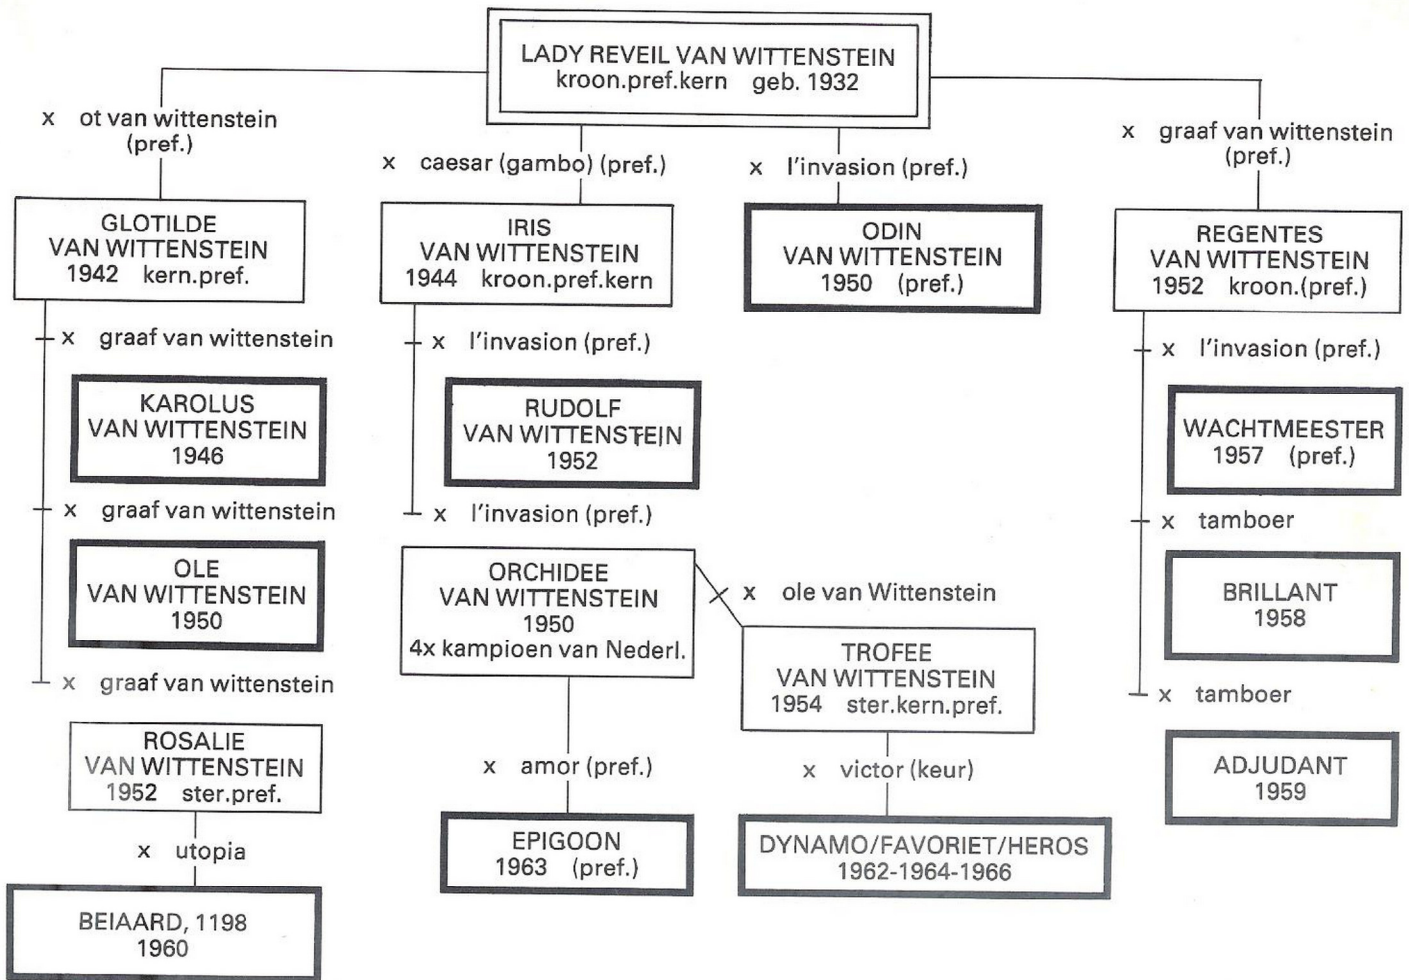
LADY REVEIL VAN WITTENSTEIN
kroon.pref.kern geb. 1932

x ot van wittenstein (pref.)

x caesar (gambo) (pref.)

x l'invasion (pref.)

x graaf van wittenstein (pref.)

GLOTILDE VAN WITTENSTEIN
1942 kern.pref.

IRIS VAN WITTENSTEIN
1944 kroon.pref.kern

ODIN VAN WITTENSTEIN
1950 (pref.)

REGENTES VAN WITTENSTEIN
1952 kroon.(pref.)

x graaf van wittenstein

KAROLUS VAN WITTENSTEIN
1946

x graaf van wittenstein

OLE VAN WITTENSTEIN
1950

x graaf van wittenstein

ROSALIE VAN WITTENSTEIN
1952 ster.pref.

x utopia

BEIAARD, 1198
1960

x l'invasion (pref.)

RUDOLF VAN WITTENSTEIN
1952

x l'invasion (pref.)

ORCHIDEE VAN WITTENSTEIN
1950
4x kampioen van Nederl.

x amor (pref.)

EPIGOON
1963 (pref.)

x ole van Wittenstein

TROFEE VAN WITTENSTEIN
1954 ster.kern.pref.

x victor (keur)

DYNAMO/FAVORIET/HEROS
1962-1964-1966

x l'invasion (pref.)

WACHTMEESTER
1957 (pref.)

x tamboer

BRILLANT
1958

x tamboer

ADJUDANT
1959